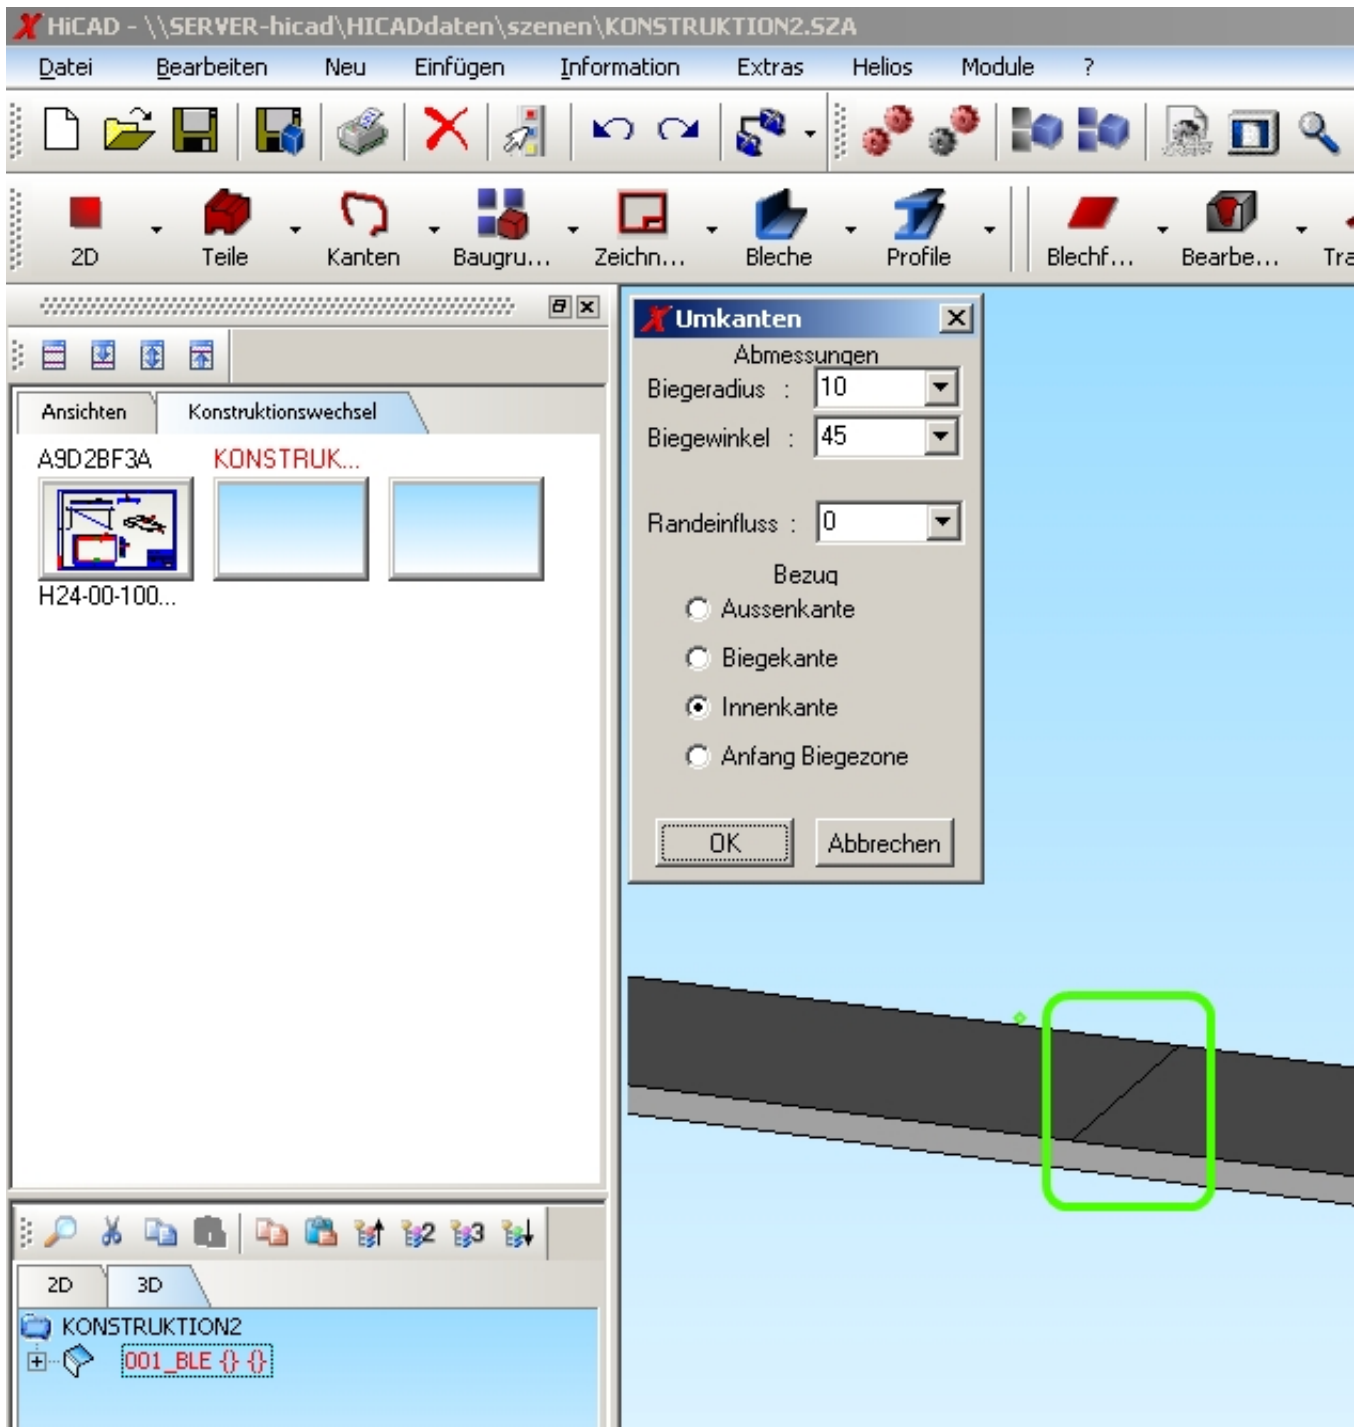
HiCAD - \\SERVER-hicad\HICADdaten\szenen\KONSTRUKTION2.SZA

Datei Bearbeiten Neu Einfügen Information Extras Helios Module ?

2D Teile Kanten Baugru... Zeichn... Bleche Profile Blechf... Bearbe... Tra

Ansichten Konstruktionswechsel

A9D2BF3A KONSTRUK...

H24-00-100...

Umkanten

Abmessungen

Biegeradius : 10

Biegewinkel : 45

Randeinfluss : 0

Bezug

Aussenkante

Biegekante

Innenkante

Anfang Biegezone

OK Abbrechen

2D 3D

KONSTRUKTION2

001_BLE {} {}